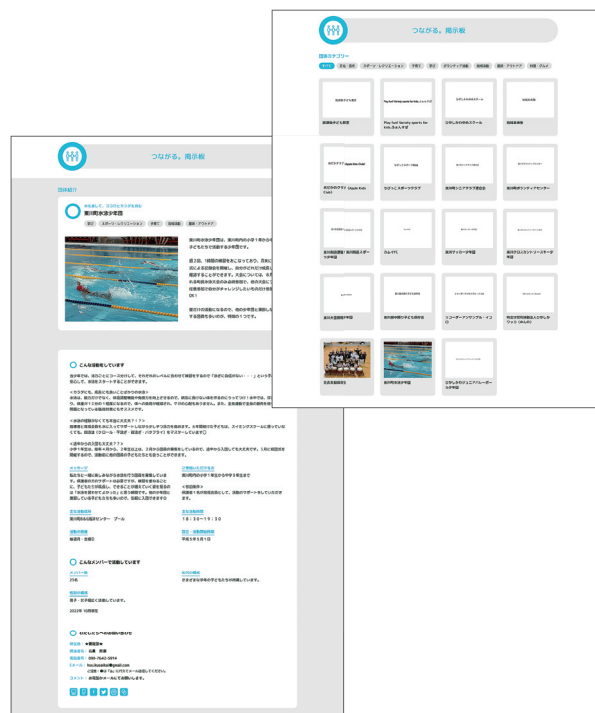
つながる。掲示板

団体カテゴリー

すべて　文化・芸術　スポーツ・レクリエーション　子育て　防災　ボランティア活動　自然保護　国際・アジアフェア　仲間・グループ

放課後子ども教室

Play fun! Variety sports for kids. ふぁんすぽ

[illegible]

地域見守隊

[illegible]

ひばりこスポーツクラブ

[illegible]

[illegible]

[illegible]

ひよっ子1

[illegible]

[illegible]

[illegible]

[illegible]

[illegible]

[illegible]

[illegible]

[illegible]

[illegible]

つながる。掲示板

団体紹介

東川町水泳少年団

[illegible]

こんな活動をしています

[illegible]

こんなメンバーで活動しています

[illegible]

みんなにこのページのお問い合わせ

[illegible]